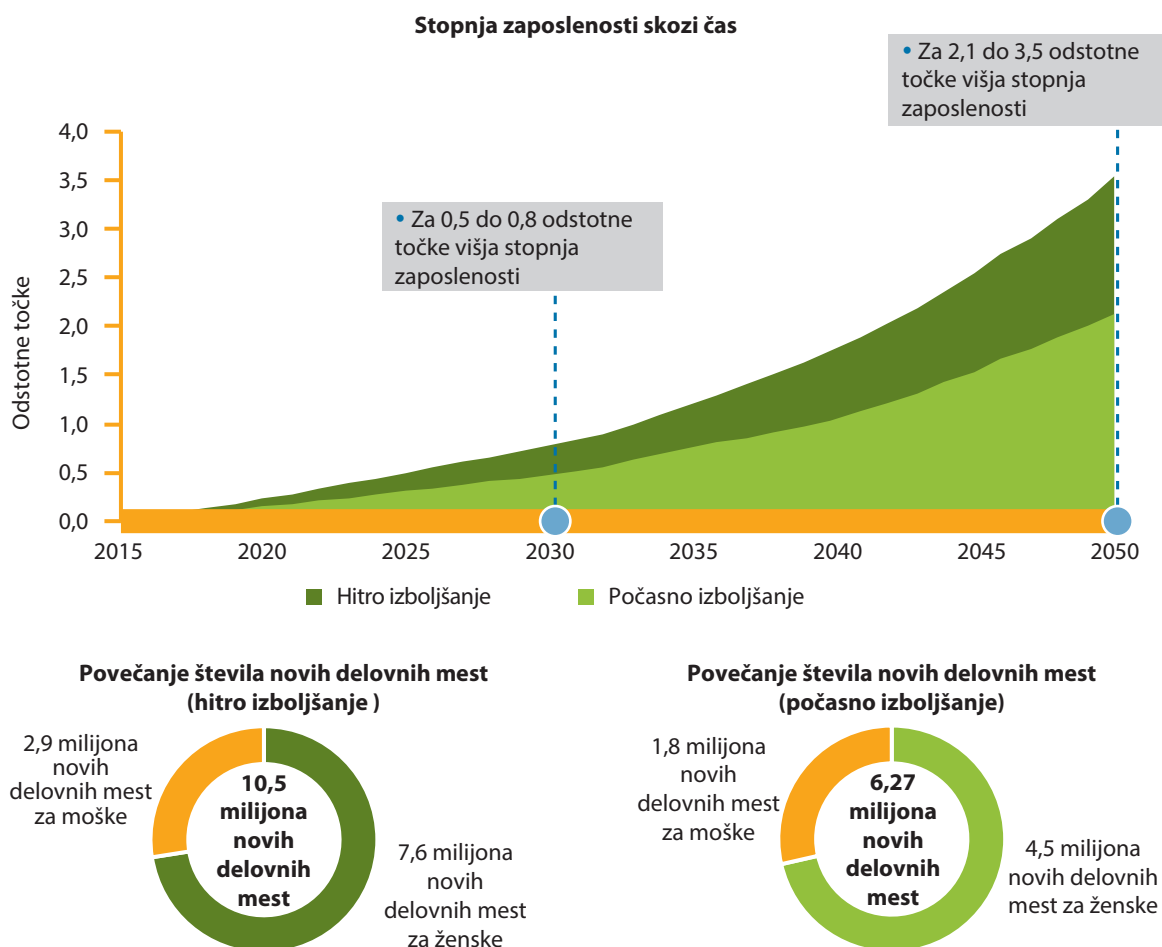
Stopnja zaposlenosti skozi čas

• Za 2,1 do 3,5 odstotne točke višja stopnja zaposlenosti

• Za 0,5 do 0,8 odstotne točke višja stopnja zaposlenosti

Odstotne točke

4,0
3,5
3,0
2,5
2,0
1,5
1,0
0,5
0,0

2015 2020 2025 2030 2035 2040 2045 2050

Hitro izboljšanje
Počasno izboljšanje

Povečanje števila novih delovnih mest (hitro izboljšanje )

2,9 milijona novih delovnih mest za moške

10,5 milijona novih delovnih mest

7,6 milijona novih delovnih mest za ženske

Povečanje števila novih delovnih mest (počasno izboljšanje)

1,8 milijona novih delovnih mest za moške

6,27 milijona novih delovnih mest

4,5 milijona novih delovnih mest za ženske